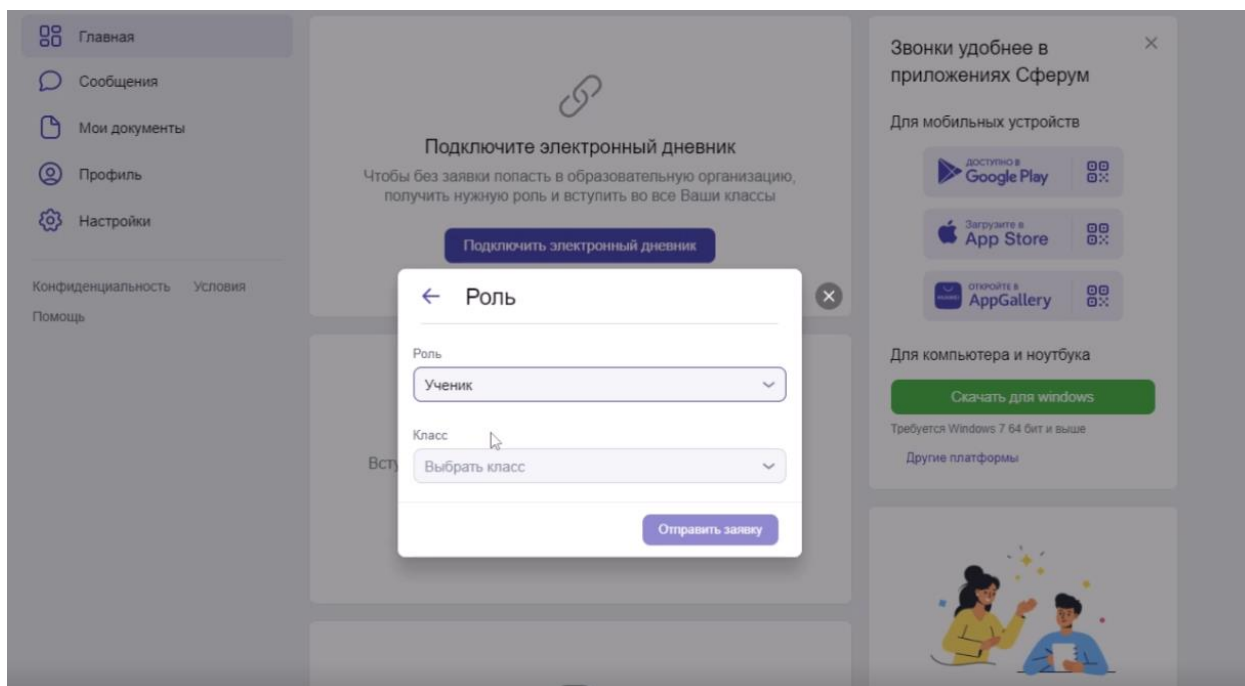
Главная
Сообщения
Мои документы
Профиль
Настройки

Конфиденциальность Условия
Помощь

Подключите электронный дневник
Чтобы без заявки попасть в образовательную организацию, получить нужную роль и вступить во все Ваши классы

Подключить электронный дневник

Вст

← Роль

Роль
Ученик

Класс
Выбрать класс

Отправить заявку

Звонки удобнее в приложениях Сферум

Для мобильных устройств

ДОСТУПНО В Google Play
Загрузите в App Store
ОТКРОЙТЕ В AppGallery

Для компьютера и ноутбука

Скачать для windows

Требуется Windows 7 64 бит и выше

Другие платформы